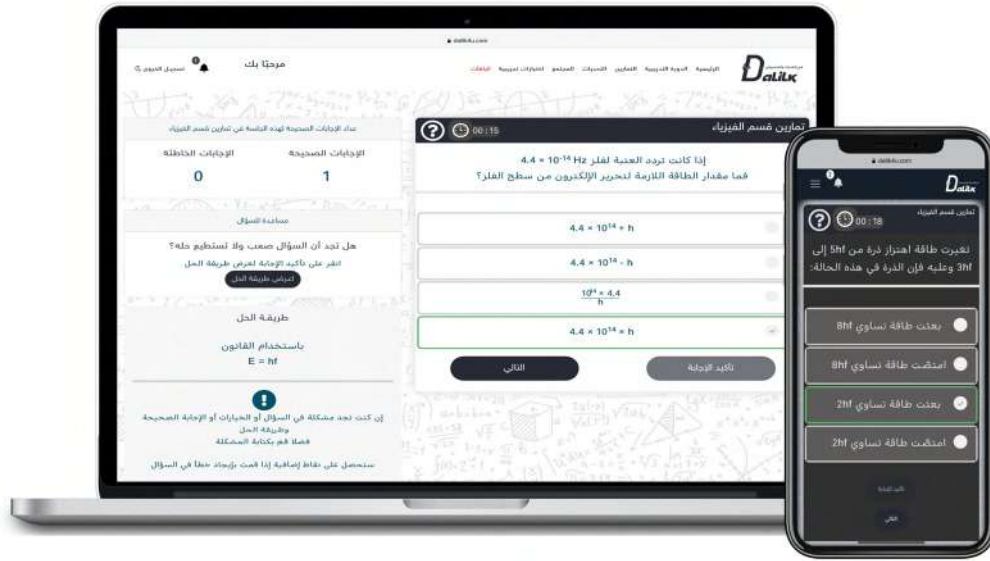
dalilk.com

Dalilk

الرئيسية الدورة التدريبية التمارين التحديات المجتمع اختبارات تجريبية الإعدادات

مرحبًا بك

تسجيل الخروج

تمارين قسم الفيزياء

00:15

إذا كانت تردد العتبة لفلز $4.4 \times 10^{14}$ Hz
فما مقدار الطاقة اللازمة لتحرير الإلكترون من سطح الفلز؟

$4.4 \times 10^{14} \div h$

$4.4 \times 10^{14} - h$

$\frac{10^{4} \times 4.4}{h}$

$4.4 \times 10^{14} \times h$

التالي

تأكيد الإجابة

عداد الإجابات الصحيحة لهذه الجلسة في تمارين قسم الفيزياء

| الإجابات الخاطئة | الإجابات الصحيحة |
|---|---|
| 0 | 1 |

مساعدة للسؤال

هل تجد أن السؤال صعب ولا تستطيع حله؟

انقر على تأكيد الإجابة لعرض طريقة الحل

اعرض طريقة الحل

طريقة الحل

باستخدام القانون
E = hf

إن كنت تجد مشكلة في السؤال أو الخيارات أو الإجابة الصحيحة وطريقة الحل
فضلا قم بكتابة المشكلة

ستحصل على نقاط إضافية إذا قمت بإيجاد خطأ في السؤال

dalilk.com

Dalilk

تمارين قسم الفيزياء

00:18

تغيرت طاقة اهتزاز ذرة من 5hf إلى 3hf وعليه فإن الذرة في هذه الحالة:

بعثت طاقة تساوي 8hf

امتصت طاقة تساوي 8hf

بعثت طاقة تساوي 2hf

امتصت طاقة تساوي 2hf

تأكيد الإجابة

التالي